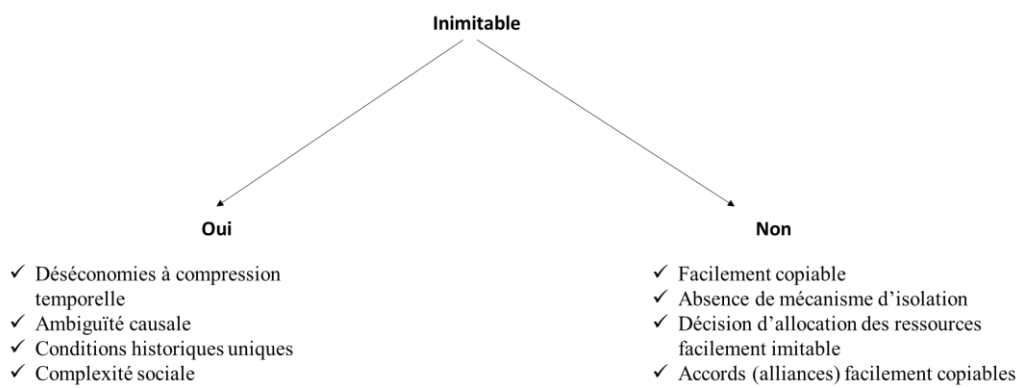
Inimitable

Oui

✓ Déséconomies à compression temporelle
✓ Ambiguïté causale
✓ Conditions historiques uniques
✓ Complexité sociale

Non

✓ Facilement copiable
✓ Absence de mécanisme d'isolation
✓ Décision d'allocation des ressources facilement imitable
✓ Accords (alliances) facilement copiables